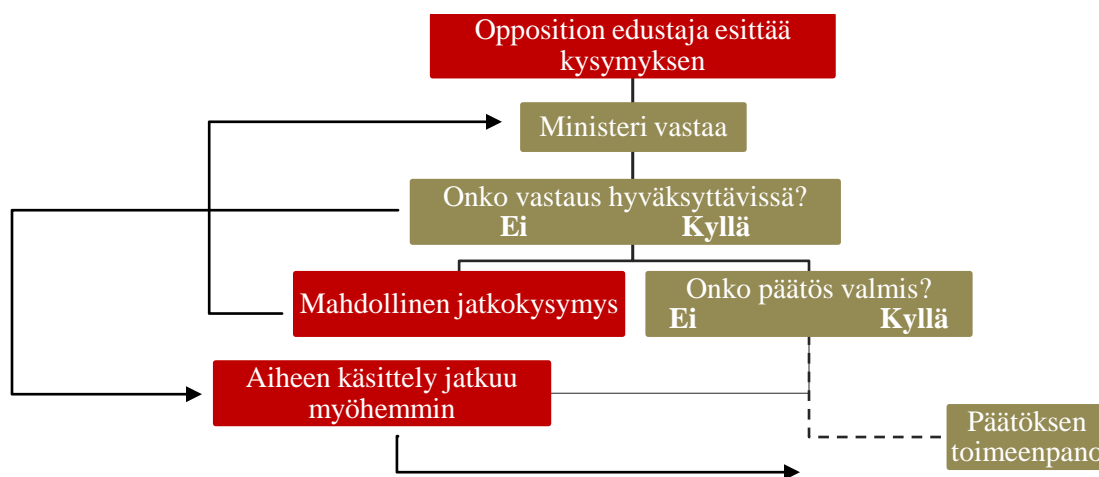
Opposition edustaja esittää kysymyksen

Ministeri vastaa

Onko vastaus hyväksyttävissä?
Ei Kyllä

Mahdollinen jatkokysymys

Onko päätös valmis?
Ei Kyllä

Aiheen käsittely jatkuu myöhemmin

Päätöksen toimeenpano